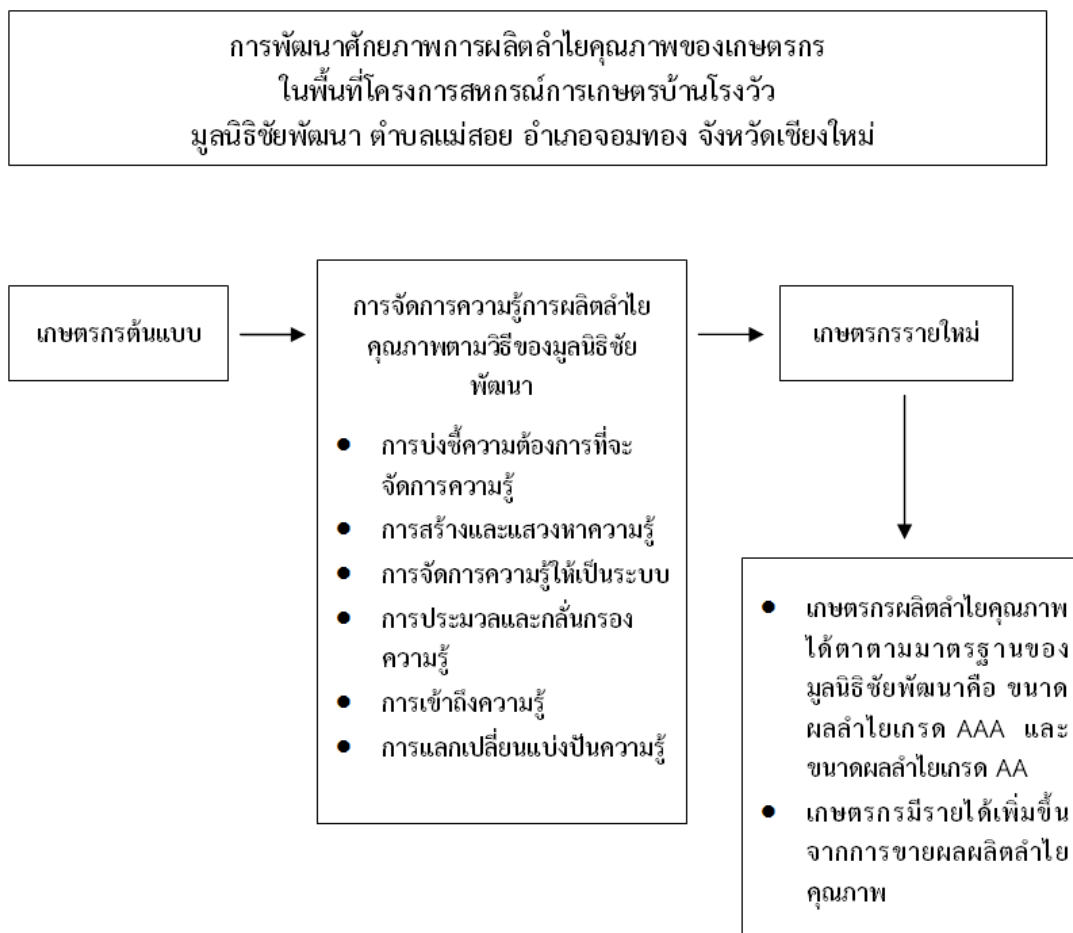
การพัฒนาศักยภาพการผลิตลำไยคุณภาพของเกษตรกร
ในพื้นที่โครงการสหกรณ์การเกษตรบ้านโรงวัว
มูลนิธิชัยพัฒนา ตำบลแม่สอย อำเภอจอมทอง จังหวัดเชียงใหม่

เกษตรกรต้นแบบ

การจัดการความรู้การผลิตลำไยคุณภาพตามวิธีของมูลนิธิชัยพัฒนา

- การบ่งชี้ความต้องการที่จะจัดการความรู้
- การสร้างและแสวงหาความรู้
- การจัดการความรู้ให้เป็นระบบ
- การประมวลและกลั่นกรองความรู้
- การเข้าถึงความรู้
- การแลกเปลี่ยนแบ่งปันความรู้

เกษตรกรรายใหม่

- เกษตรกรผลิตลำไยคุณภาพได้ตาตามมาตรฐานของมูลนิธิชัยพัฒนาคือ ขนาดผลลำไยเกรด AAA และขนาดผลลำไยเกรด AA
- เกษตรกรมีรายได้เพิ่มขึ้นจากการขายผลผลิตลำไยคุณภาพ